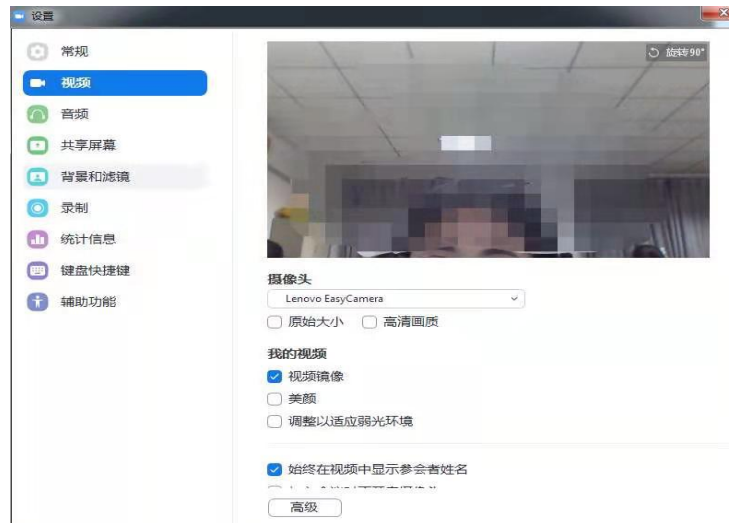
设置

常规
视频
音频
共享屏幕
背景和滤镜
录制
统计信息
键盘快捷键
辅助功能

旋转90°

摄像头
Lenovo EasyCamera
原始大小
高清画质

我的视频
视频镜像
美颜
调整以适应弱光环境

始终在视频中显示参会者姓名
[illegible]
高级